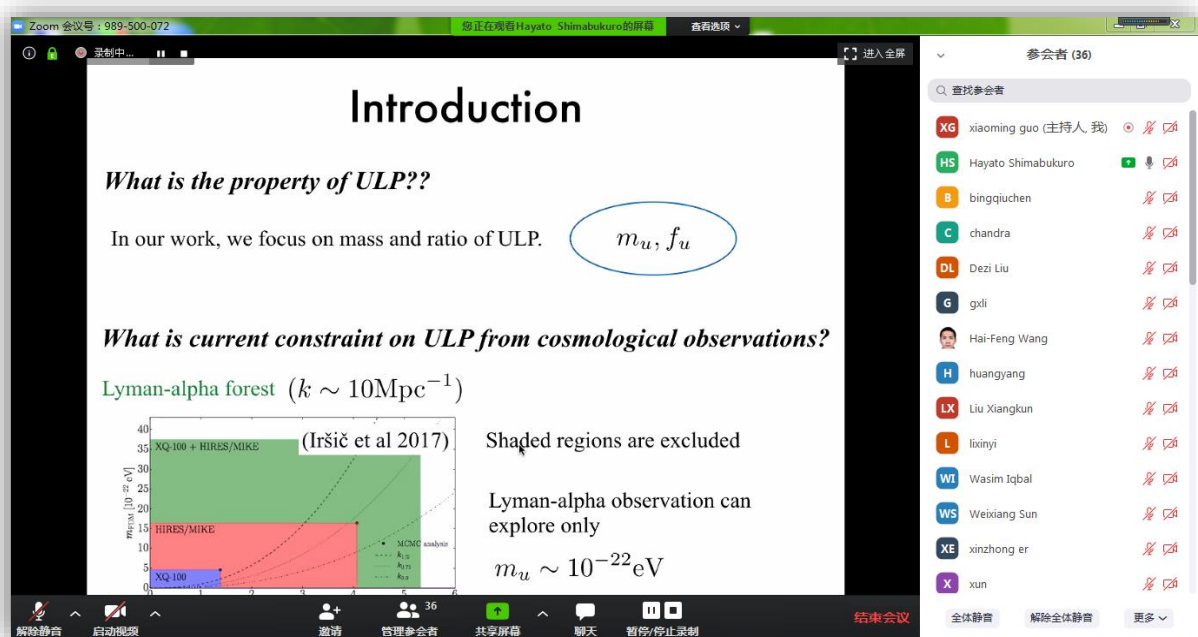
Zoom 会议号：989-500-072

您正在观看Hayato Shimabukuro的屏幕

查看选项

录制中...

进入全屏

Introduction

What is the property of ULP??

In our work, we focus on mass and ratio of ULP.

$m_u, f_u$

What is current constraint on ULP from cosmological observations?

Lyman-alpha forest $(k \sim 10\mathrm{Mpc}^{-1})$

(Iršič et al 2017)

XQ-100 + HIRES/MIKE

HIRES/MIKE

XQ-100

$m_{FDM}$ [$10^{-22}$ eV]

40
35
30
25
20
15
10
5
0

1 2 3 4 5 6

MCMC analysis
$k_{1/2}$
$k_{0.75}$
$k_{0.9}$

Shaded regions are excluded

Lyman-alpha observation can explore only

$m_u \sim 10^{-22}\mathrm{eV}$

参会者 (36)

查找参会者

XG xiaoming guo (主持人, 我)

HS Hayato Shimabukuro

B bingqiuchen

C chandra

DL Dezi Liu

G gxli

Hai-Feng Wang

H huangyang

LX Liu Xiangkun

L lixinyi

WI Wasim Iqbal

WS Weixiang Sun

XE xinzhong er

X xun

解除静音

启动视频

邀请

36
管理参会者

共享屏幕

聊天

暂停/停止录制

结束会议

全体静音

解除全体静音

更多